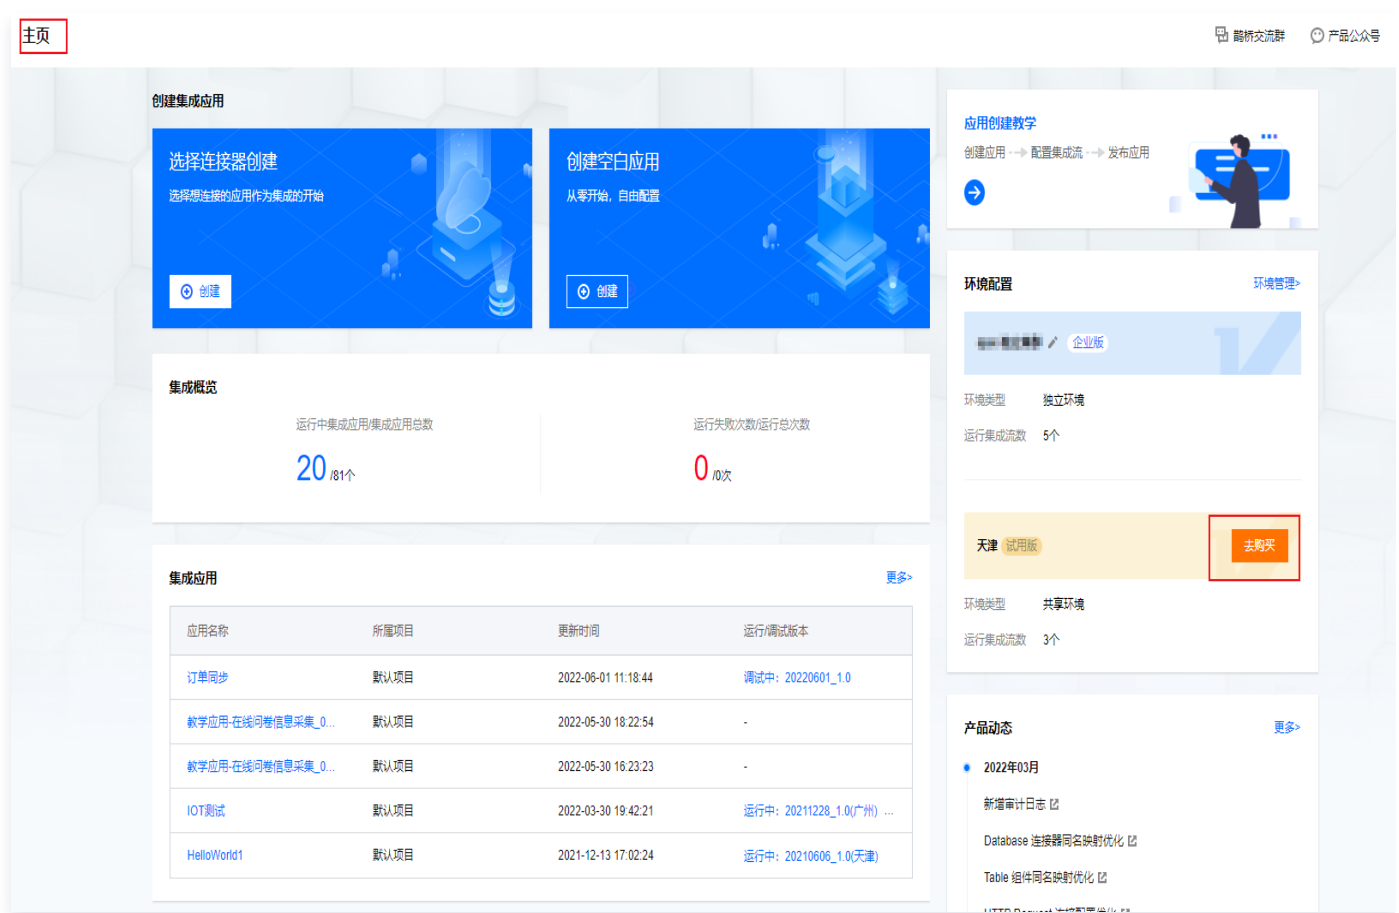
主页

鹊桥交流群　产品公众号

创建集成应用

选择连接器创建
选择想连接的应用作为集成的开始
创建

创建空白应用
从零开始，自由配置
创建

应用创建教学
创建应用 → 配置集成流 → 发布应用

环境配置　环境管理>

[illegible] 企业版
环境类型　独立环境
运行集成流数　5个

天津 试用版　去购买
环境类型　共享环境
运行集成流数　3个

集成概览

运行中集成应用/集成应用总数
20 /81个

运行失败次数/运行总次数
0 /0次

集成应用　更多>

| 应用名称 | 所属项目 | 更新时间 | 运行/调试版本 |
|---|---|---|---|
| 订单同步 | 默认项目 | 2022-06-01 11:18:44 | 调试中：20220601_1.0 |
| 教学应用-在线问卷信息采集_0... | 默认项目 | 2022-05-30 18:22:54 | - |
| 教学应用-在线问卷信息采集_0... | 默认项目 | 2022-05-30 16:23:23 | - |
| IOT测试 | 默认项目 | 2022-03-30 19:42:21 | 运行中：20211228_1.0(广州) ... |
| HelloWorld1 | 默认项目 | 2021-12-13 17:02:24 | 运行中：20210606_1.0(天津) |

产品动态　更多>

2022年03月
新增审计日志
Database 连接器同名映射优化
Table 组件同名映射优化
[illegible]